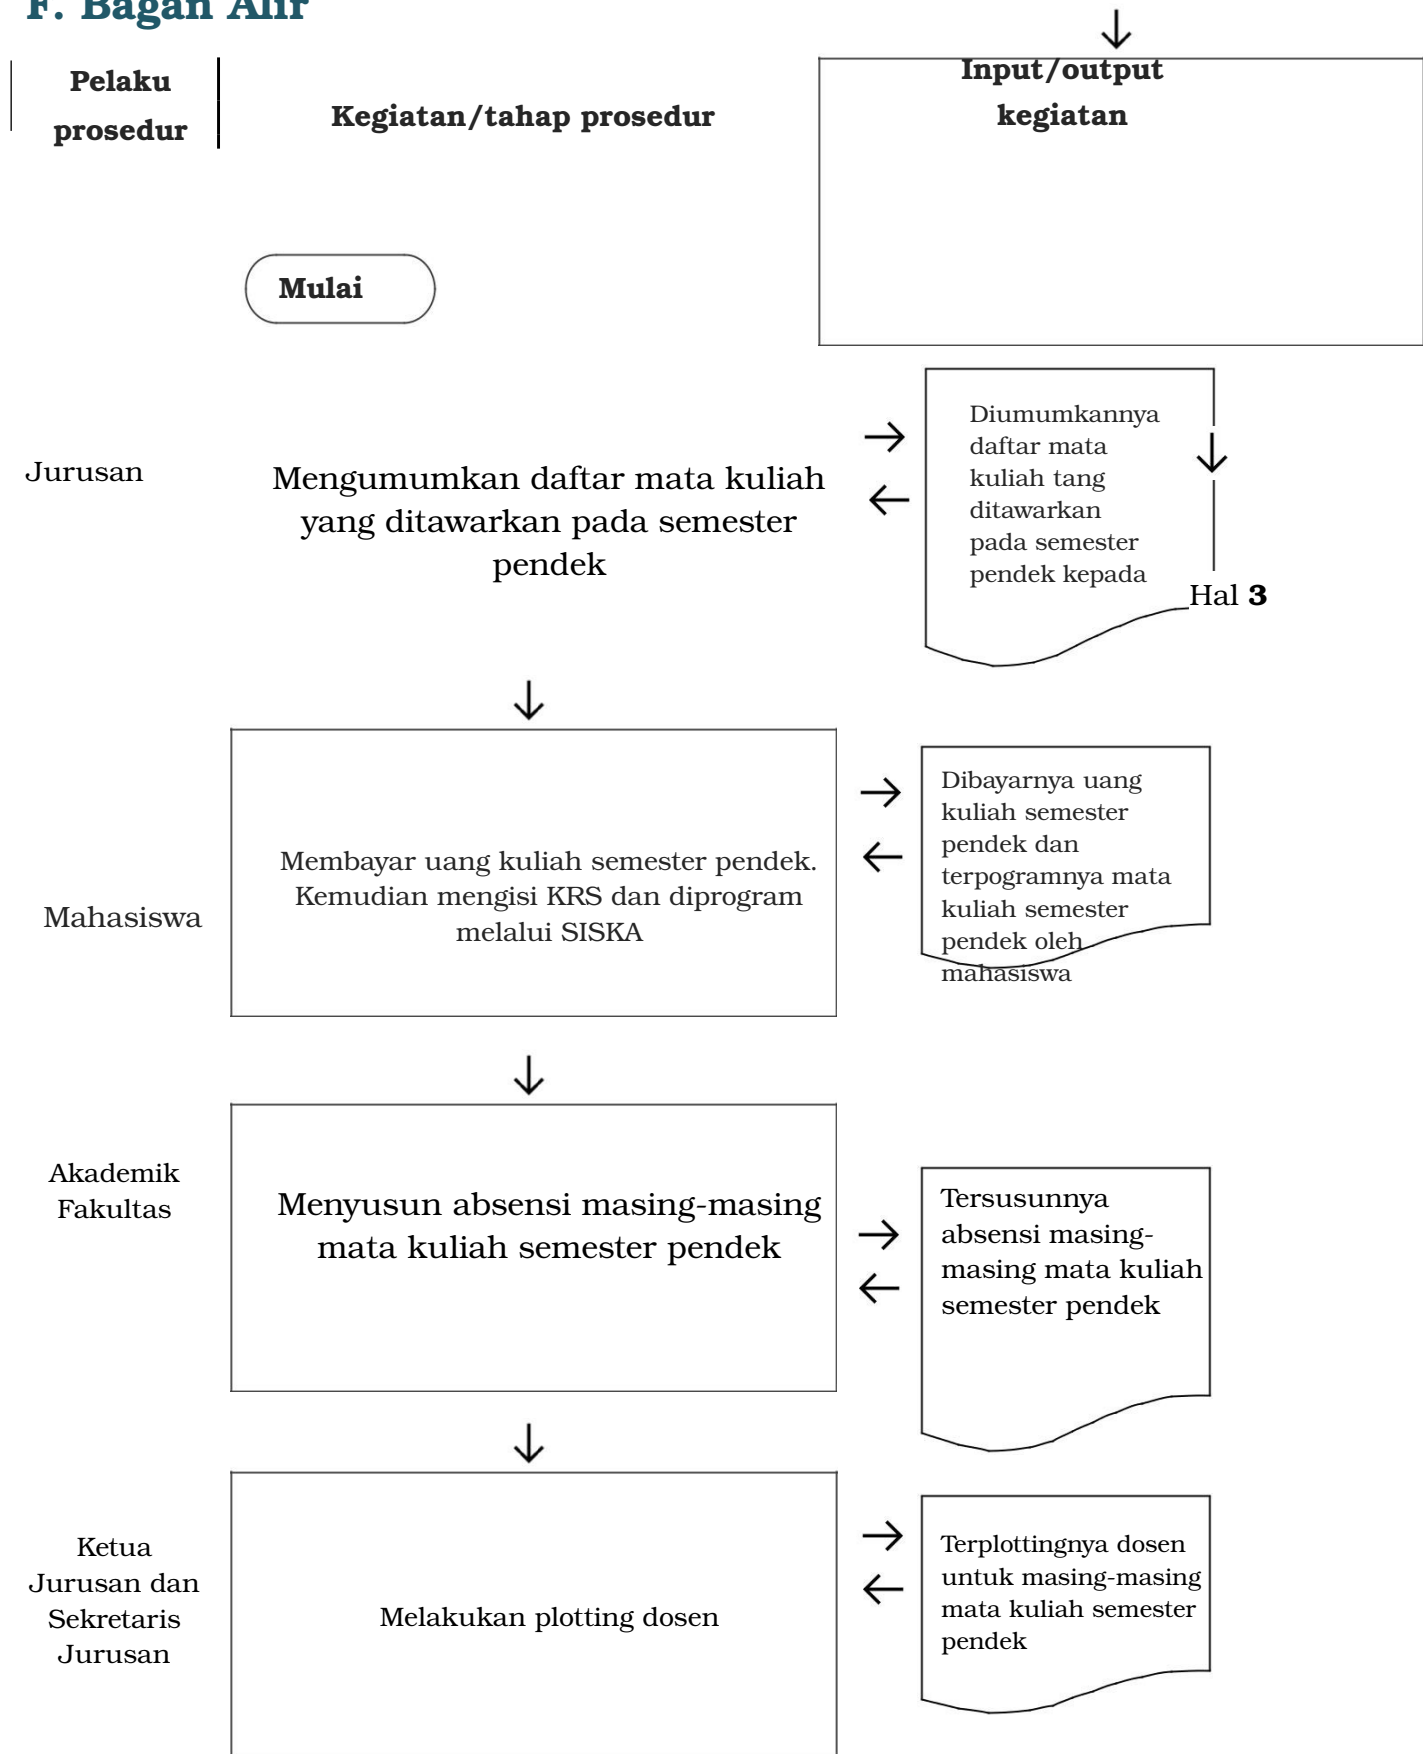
F. Bagan Alir

| Pelaku prosedur | Kegiatan/tahap prosedur | Input/output kegiatan |
|---|---|---|

Mulai

Jurusan

Mengumumkan daftar mata kuliah yang ditawarkan pada semester pendek

Diumumkannya daftar mata kuliah tang ditawarkan pada semester pendek kepada

Hal 3

Mahasiswa

Membayar uang kuliah semester pendek. Kemudian mengisi KRS dan diprogram melalui SISKA

Dibayarnya uang kuliah semester pendek dan terpogramnya mata kuliah semester pendek oleh mahasiswa

Akademik Fakultas

Menyusun absensi masing-masing mata kuliah semester pendek

Tersusunnya absensi masing-masing mata kuliah semester pendek

Ketua Jurusan dan Sekretaris Jurusan

Melakukan plotting dosen

Terplottingnya dosen untuk masing-masing mata kuliah semester pendek